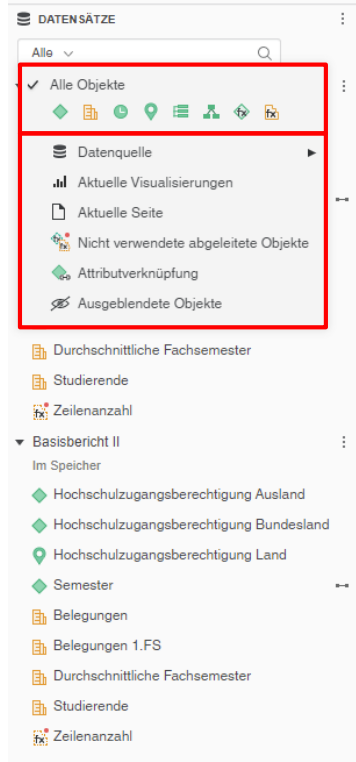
DATENSÄTZE

Alle

✓ Alle Objekte

Datenquelle

Aktuelle Visualisierungen

Aktuelle Seite

Nicht verwendete abgeleitete Objekte

Attributverknüpfung

Ausgeblendete Objekte

Durchschnittliche Fachsemester

Studierende

Zeilenanzahl

Basisbericht II

Im Speicher

Hochschulzugangsberechtigung Ausland

Hochschulzugangsberechtigung Bundesland

Hochschulzugangsberechtigung Land

Semester

Belegungen

Belegungen 1.FS

Durchschnittliche Fachsemester

Studierende

Zeilenanzahl